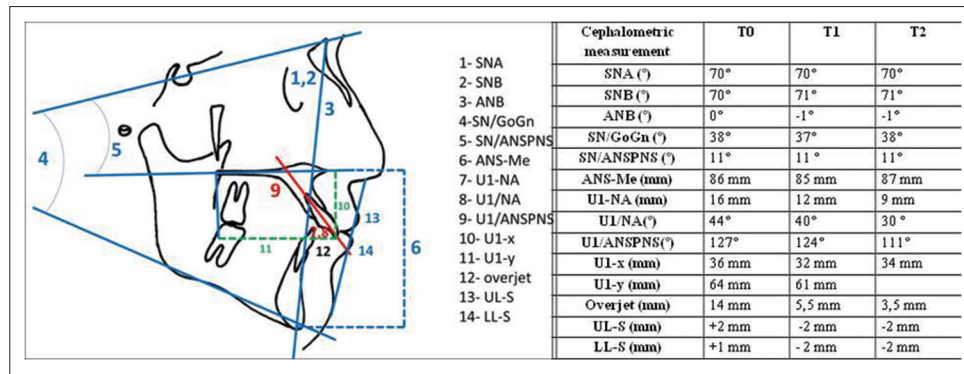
4
5
1,2
3
9
10
13
11
7,8
12
14
6

1- SNA
2- SNB
3- ANB
4-SN/GoGn
5- SN/ANSPNS
6- ANS-Me
7- U1-NA
8- U1/NA
9- U1/ANSPNS
10- U1-x
11- U1-y
12- overjet
13- UL-S
14- LL-S

| Cephalometric measurement | T0 | T1 | T2 |
|---|---|---|---|
| SNA (°) | 70° | 70° | 70° |
| SNB (°) | 70° | 71° | 71° |
| ANB (°) | 0° | -1° | -1° |
| SN/GoGn (°) | 38° | 37° | 38° |
| SN/ANSPNS (°) | 11° | 11 ° | 11° |
| ANS-Me (mm) | 86 mm | 85 mm | 87 mm |
| U1-NA (mm) | 16 mm | 12 mm | 9 mm |
| U1/NA(°) | 44° | 40° | 30 ° |
| U1/ANSPNS(°) | 127° | 124° | 111° |
| U1-x (mm) | 36 mm | 32 mm | 34 mm |
| U1-y (mm) | 64 mm | 61 mm | |
| Overjet (mm) | 14 mm | 5,5 mm | 3,5 mm |
| UL-S (mm) | +2 mm | -2 mm | -2 mm |
| LL-S (mm) | +1 mm | - 2 mm | -2 mm |